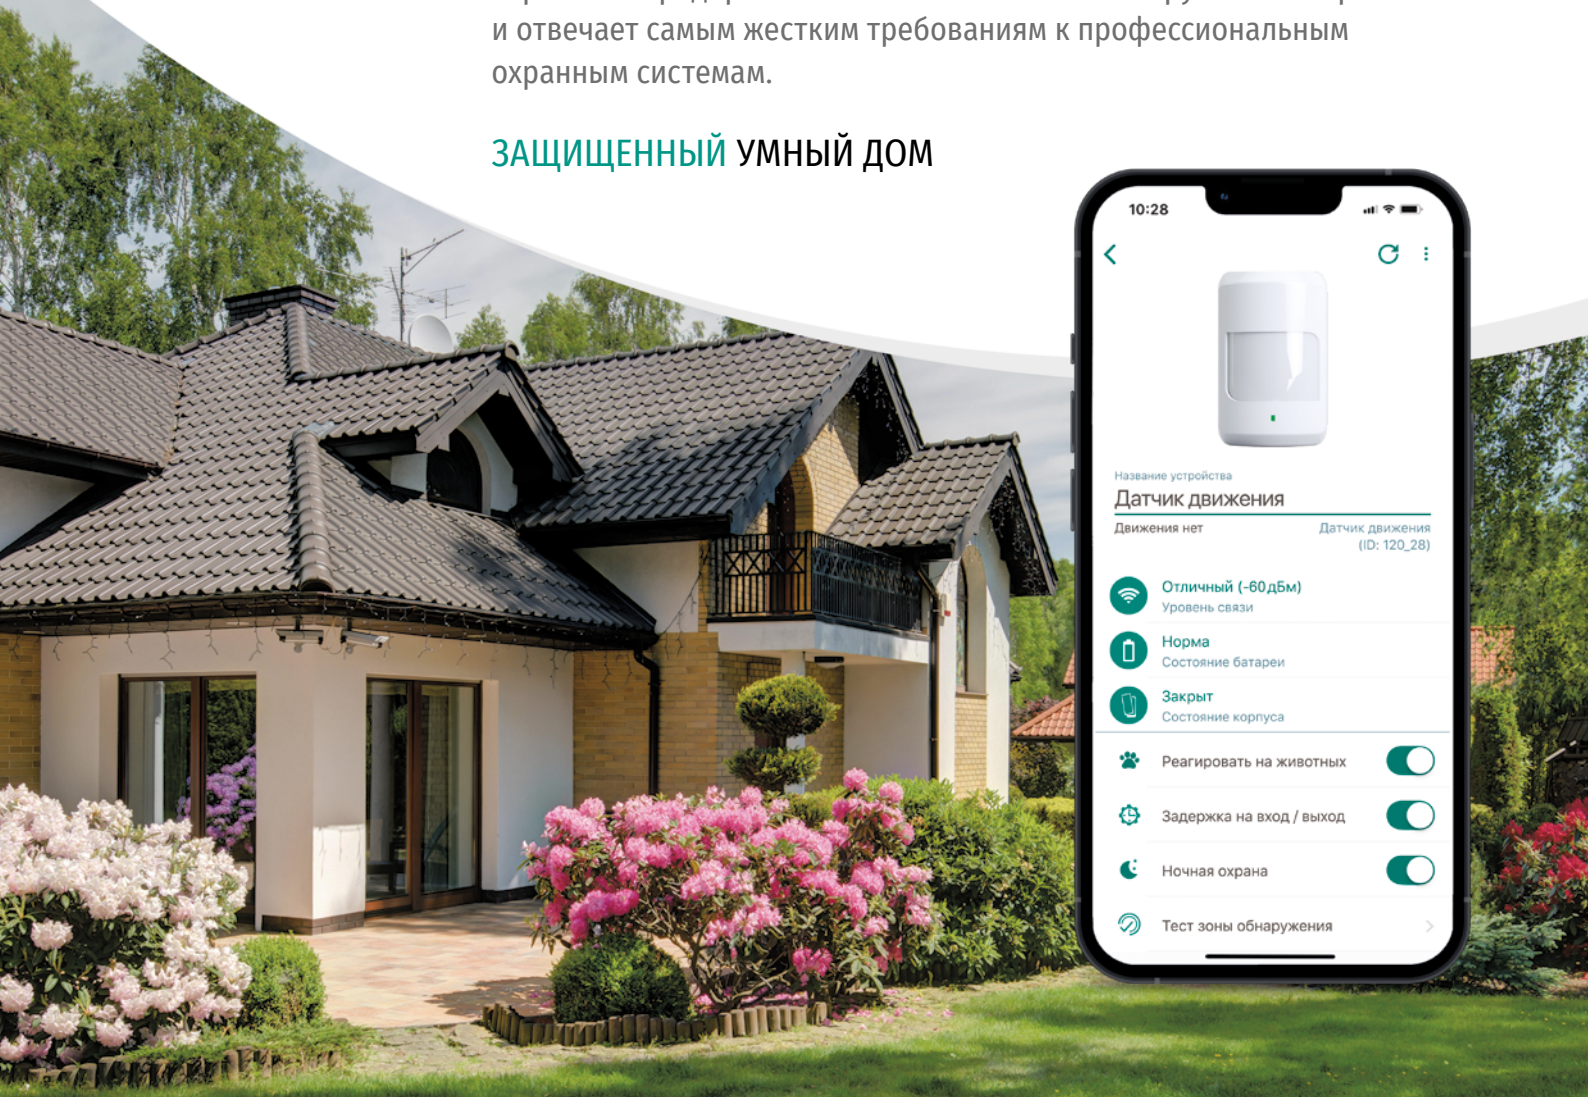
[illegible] и отвечает самым жестким требованиям к профессиональным охранным системам.

ЗАЩИЩЕННЫЙ УМНЫЙ ДОМ

10:28

Название устройства
Датчик движения
Движения нет
Датчик движения (ID: 120_28)

Отличный (-60дБм)
Уровень связи

Норма
Состояние батареи

Закрыт
Состояние корпуса

Реагировать на животных

Задержка на вход / выход

Ночная охрана

Тест зоны обнаружения